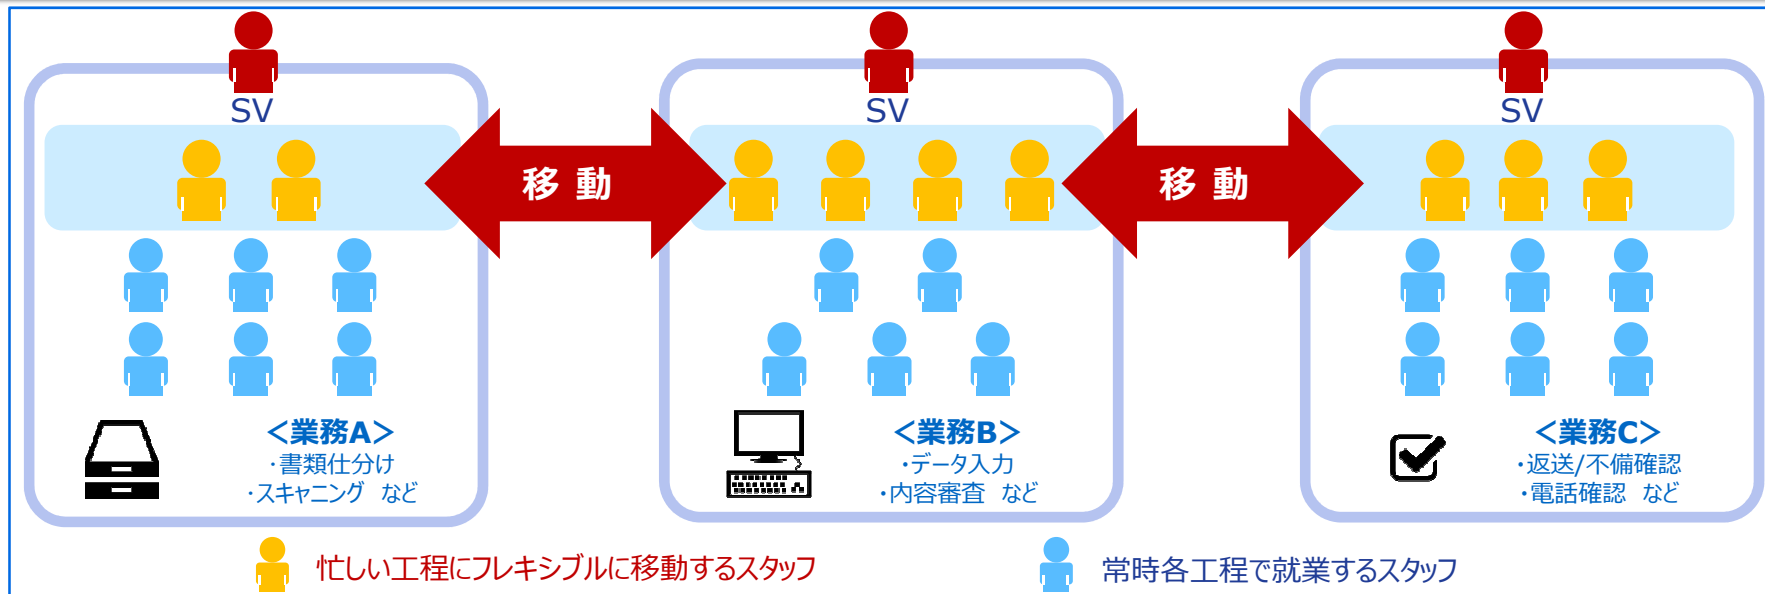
SV

移 動

SV

移 動

SV

<業務A>
・書類仕分け
・スキャニング　など

<業務B>
・データ入力
・内容審査　など

<業務C>
・返送/不備確認
・電話確認　など

忙しい工程にフレキシブルに移動するスタッフ

常時各工程で就業するスタッフ